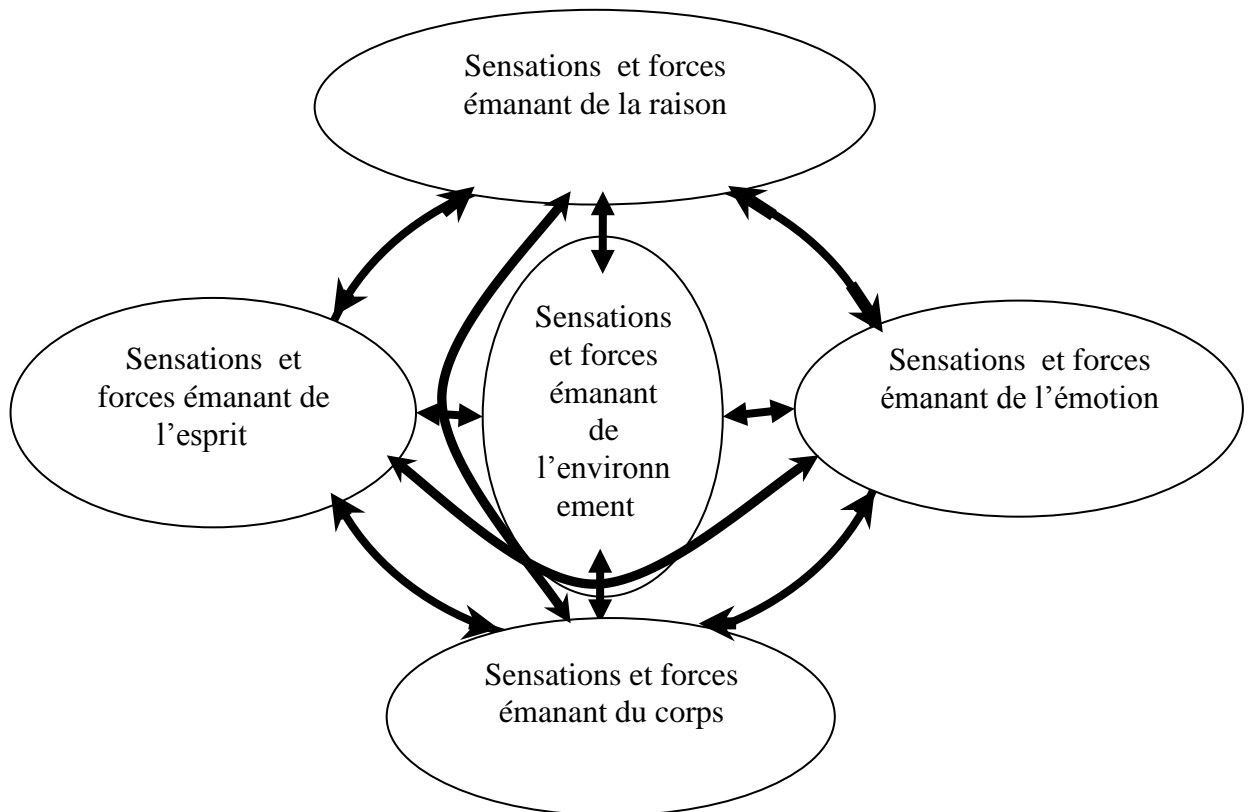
Sensations et forces émanant de la raison

Sensations et forces émanant de l'esprit

Sensations et forces émanant de l'environnement

Sensations et forces émanant de l'émotion

Sensations et forces émanant du corps